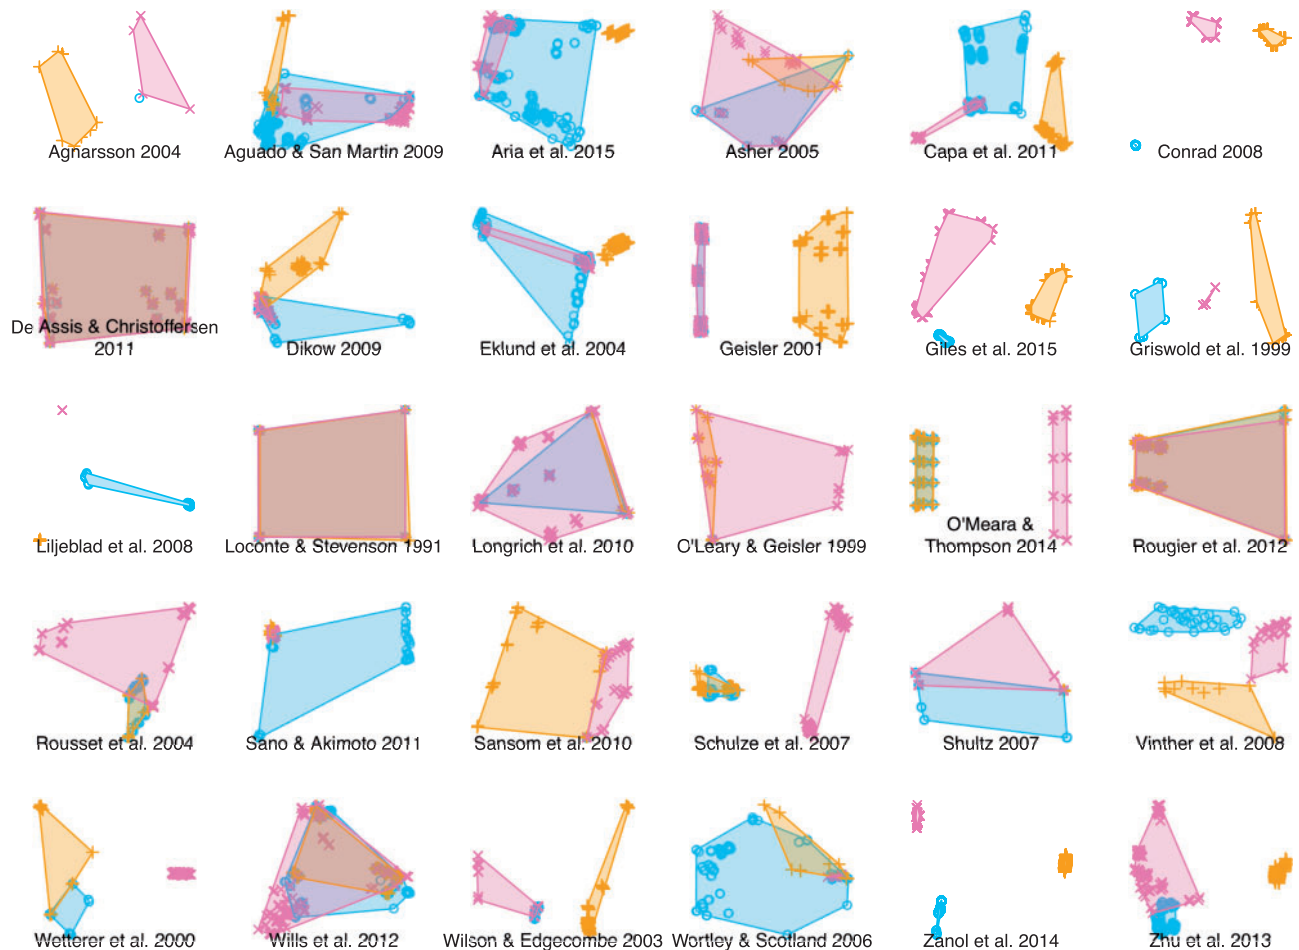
Agnarsson 2004

Aguado & San Martin 2009

Aria et al. 2015

Asher 2005

Capa et al. 2011

Conrad 2008

De Assis & Christoffersen 2011

Dikow 2009

Eklund et al. 2004

Geisler 2001

Giles et al. 2015

Griswold et al. 1999

Liljeblad et al. 2008

Loconte & Stevenson 1991

Longrich et al. 2010

O'Leary & Geisler 1999

O'Meara & Thompson 2014

Rougier et al. 2012

Rousset et al. 2004

Sano & Akimoto 2011

Sansom et al. 2010

Schulze et al. 2007

Shultz 2007

Vinther et al. 2008

Wetterer et al. 2000

Wills et al. 2012

Wilson & Edgecombe 2003

Wortley & Scotland 2006

Zanol et al. 2014

Zhu et al. 2013